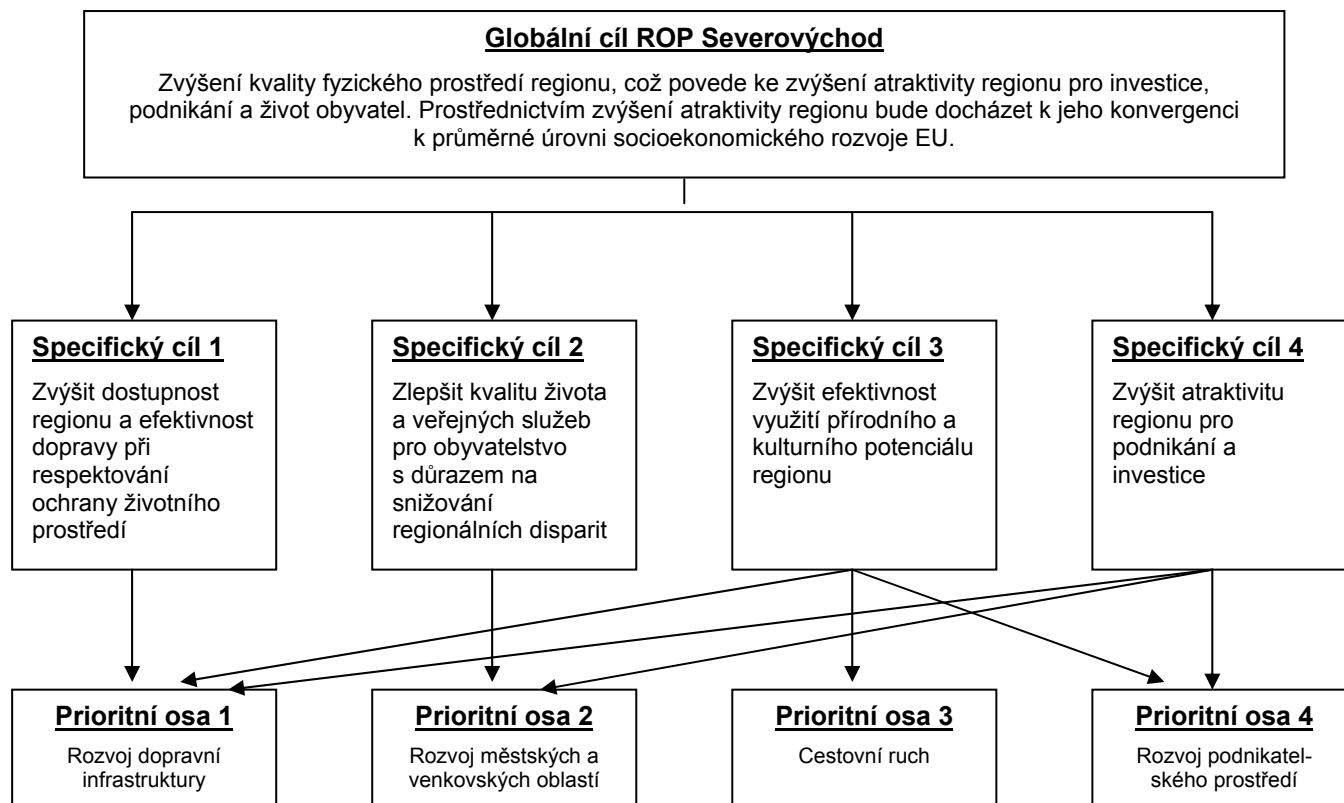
Globální cíl ROP Severovýchod

Zvýšení kvality fyzického prostředí regionu, což povede ke zvýšení atraktivity regionu pro investice, podnikání a život obyvatel. Prostřednictvím zvýšení atraktivity regionu bude docházet k jeho konvergenci k průměrné úrovni socioekonomického rozvoje EU.

Specifický cíl 1

Zvýšit dostupnost regionu a efektivnost dopravy při respektování ochrany životního prostředí

Specifický cíl 2

Zlepšit kvalitu života a veřejných služeb pro obyvatelstvo s důrazem na snižování regionálních disparit

Specifický cíl 3

Zvýšit efektivnost využití přírodního a kulturního potenciálu regionu

Specifický cíl 4

Zvýšit atraktivitu regionu pro podnikání a investice

Prioritní osa 1

Rozvoj dopravní infrastruktury

Prioritní osa 2

Rozvoj městských a venkovských oblastí

Prioritní osa 3

Cestovní ruch

Prioritní osa 4

Rozvoj podnikatelského prostředí